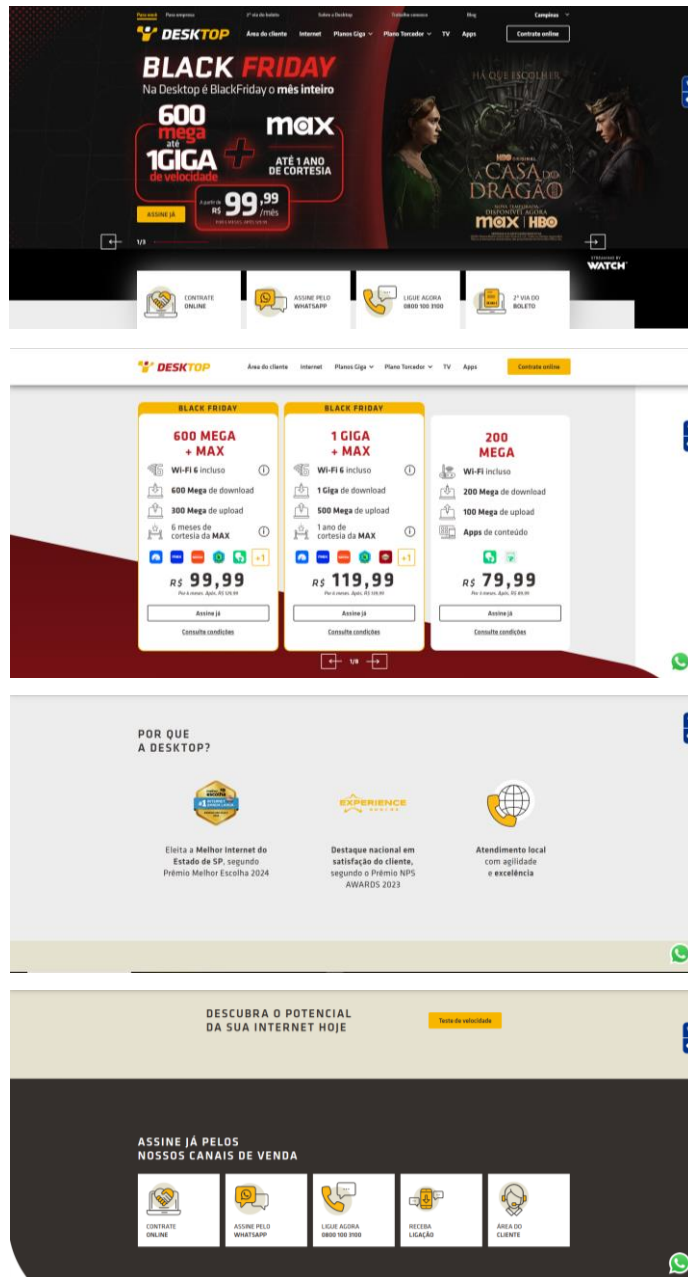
Para você Para empresa 2ª via do boleto Sobre a Desktop Trabalhe conosco Blog Campinas

DESKTOP Área do cliente Internet Planos Giga Plano Torcedor TV Apps Contrate online

BLACK FRIDAY
Na Desktop é BlackFriday o mês inteiro

600 mega até 1GIGA de velocidade + max ATÉ 1 ANO DE CORTESIA

A partir de R$ 99,99 /mês

ASSINE JÁ

HÁ QUE ESCOLHER
HBO ORIGINAL
A CASA DO DRAGÃO
NOVA TEMPORADA DISPONÍVEL AGORA
max | HBO

1/3

STREAMING BY WATCH

CONTRATE ONLINE
ASSINE PELO WHATSAPP
LIGUE AGORA 0800 100 3100
2ª VIA DO BOLETO

DESKTOP Área do cliente Internet Planos Giga Plano Torcedor TV Apps Contrate online

BLACK FRIDAY
600 MEGA + MAX
Wi-Fi 6 incluso
600 Mega de download
300 Mega de upload
6 meses de cortesia da MAX
+1
R$ 99,99
Assine já
Consulte condições

BLACK FRIDAY
1 GIGA + MAX
Wi-Fi 6 incluso
1 Giga de download
500 Mega de upload
1 ano de cortesia da MAX
+1
R$ 119,99
Assine já
Consulte condições

200 MEGA
Wi-Fi incluso
200 Mega de download
100 Mega de upload
Apps de conteúdo
R$ 79,99
Assine já
Consulte condições

1/8

POR QUE A DESKTOP?

Eleita a Melhor Internet do Estado de SP, segundo Prêmio Melhor Escolha 2024

EXPERIENCE
Destaque nacional em satisfação do cliente, segundo o Prêmio NPS AWARDS 2023

Atendimento local com agilidade e excelência

DESCUBRA O POTENCIAL DA SUA INTERNET HOJE
Teste de velocidade

ASSINE JÁ PELOS NOSSOS CANAIS DE VENDA

CONTRATE ONLINE
ASSINE PELO WHATSAPP
LIGUE AGORA 0800 100 3100
RECEBA LIGAÇÃO
ÁREA DO CLIENTE